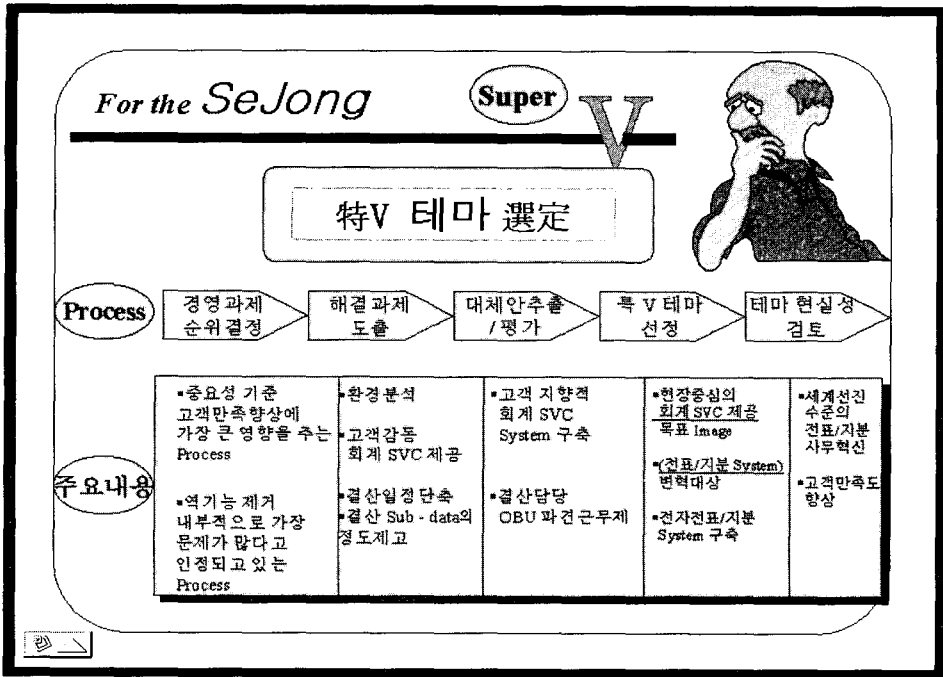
For the SeJong

Super

V

特V 테마 選定

Process

경영과제 순위결정

해결과제 도출

대체안추출 /평가

특 V 테마 선정

테마 현실성 검토

주요내용

▪중요성 기준 고객만족향상에 가장 큰 영향을 주는 Process

▪역기능 제거 내부적으로 가장 문제가 많다고 인정되고 있는 Process

▪환경분석

▪고객감동 회계 SVC 제공

▪결산일정단축

▪결산 Sub - data의 정도제고

▪고객 지향적 회계 SVC System 구축

▪결산담당 OBU 파견근무제

▪현장중심의 회계 SVC 제공 목표 Image

▪(전표/지분 System) 변혁대상

▪전자전표/지분 System 구축

▪세계선진 수준의 전표/지분 사무혁신

▪고객만족도 향상

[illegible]